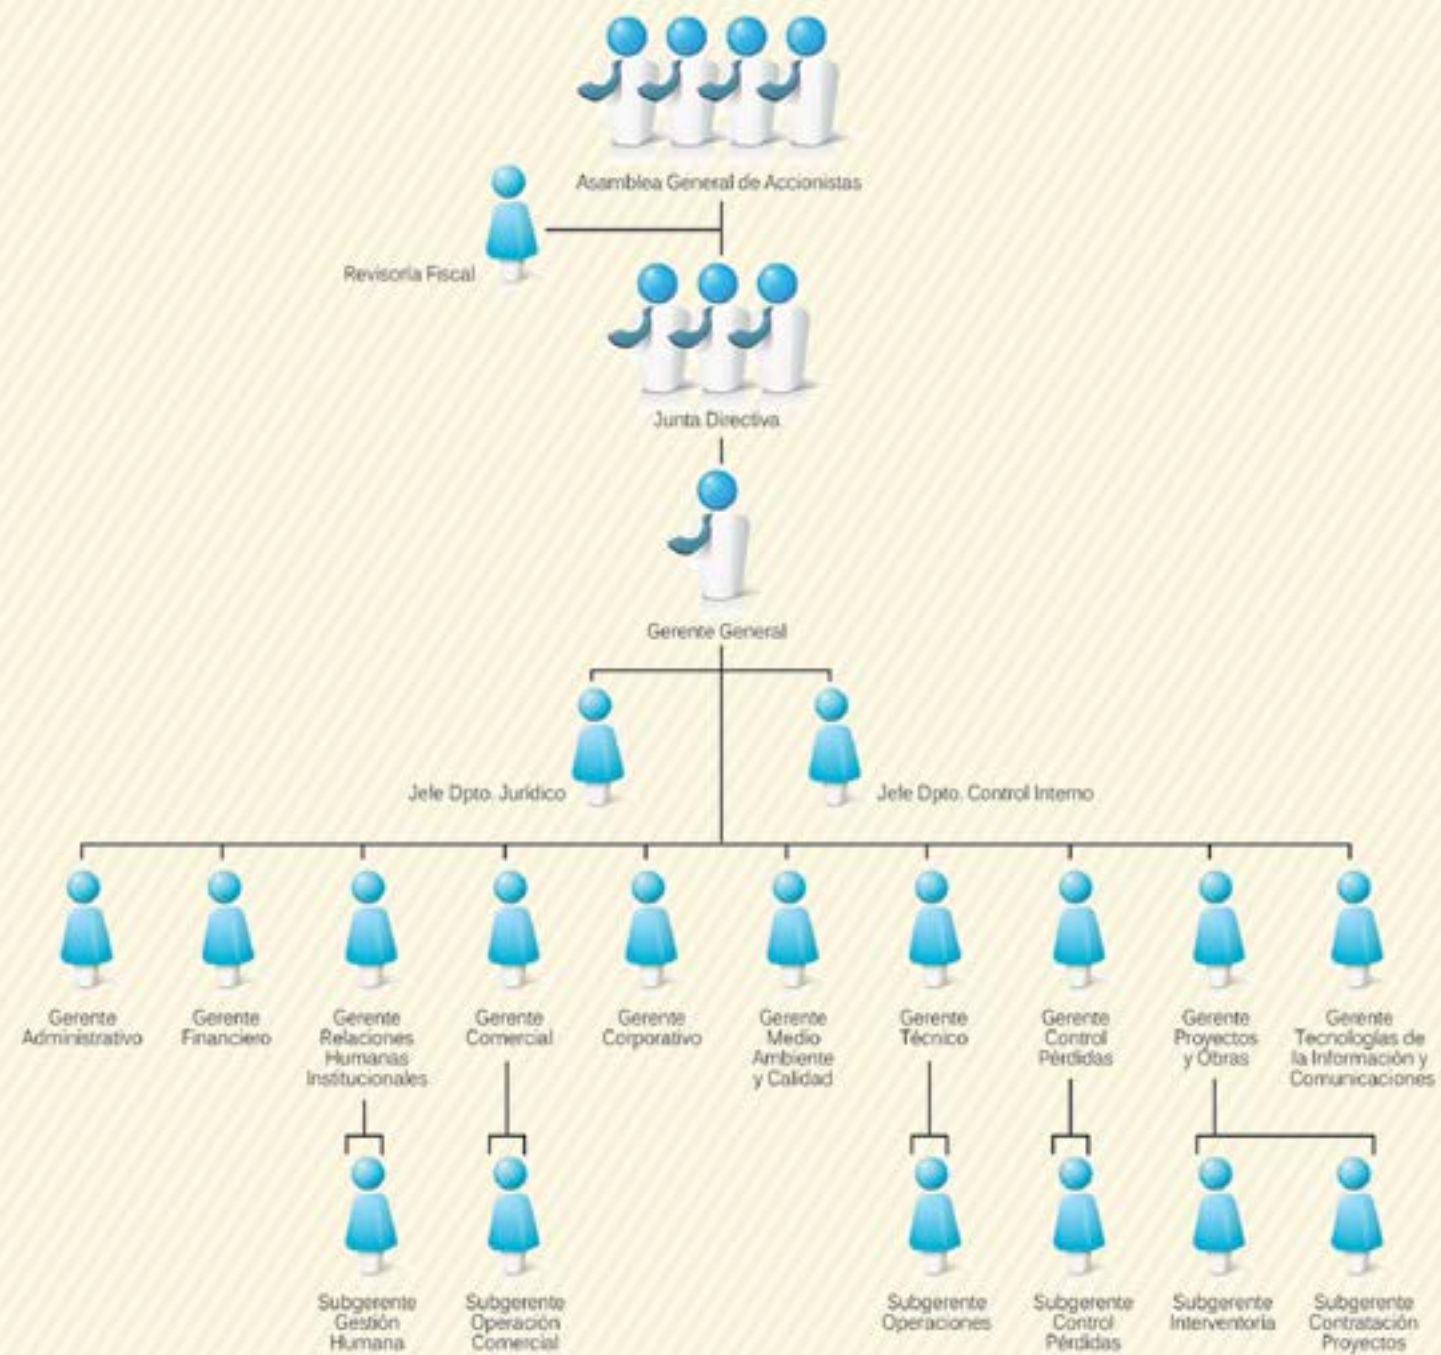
Asamblea General de Accionistas

Revisoría Fiscal

Junta Directiva

Gerente General

Jefe Dpto. Jurídico

Jefe Dpto. Control Interno

Gerente Administrativo

Gerente Financiero

Gerente Relaciones Humanas Institucionales

Gerente Comercial

Gerente Corporativo

Gerente Medio Ambiente y Calidad

Gerente Técnico

Gerente Control Pérdidas

Gerente Proyectos y Obras

Gerente Tecnologías de la Información y Comunicaciones

Subgerente Gestión Humana

Subgerente Operación Comercial

Subgerente Operaciones

Subgerente Control Pérdidas

Subgerente Interventoría

Subgerente Contratación Proyectos